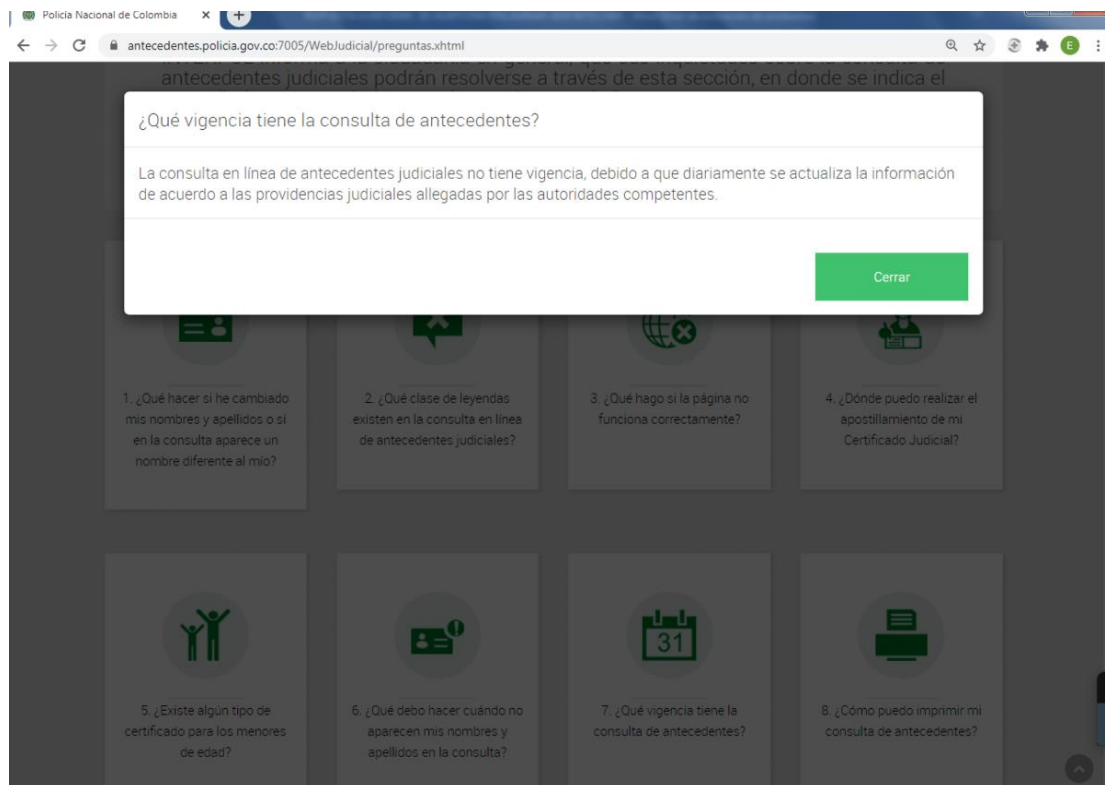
Policia Nacional de Colombia ×

antecedentes.policia.gov.co:7005/WebJudicial/preguntas.xhtml

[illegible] antecedentes judiciales podrán resolverse a través de esta sección, en donde se indica el

¿Qué vigencia tiene la consulta de antecedentes?

La consulta en línea de antecedentes judiciales no tiene vigencia, debido a que diariamente se actualiza la información de acuerdo a las providencias judiciales allegadas por las autoridades competentes.

Cerrar

1. ¿Qué hacer si he cambiado mis nombres y apellidos o si en la consulta aparece un nombre diferente al mio?

2. ¿Qué clase de leyendas existen en la consulta en línea de antecedentes judiciales?

3. ¿Qué hago si la página no funciona correctamente?

4. ¿Dónde puedo realizar el apostillamiento de mi Certificado Judicial?

5. ¿Existe algún tipo de certificado para los menores de edad?

6. ¿Qué debo hacer cuándo no aparecen mis nombres y apellidos en la consulta?

31

7. ¿Qué vigencia tiene la consulta de antecedentes?

8. ¿Cómo puedo imprimir mi consulta de antecedentes?